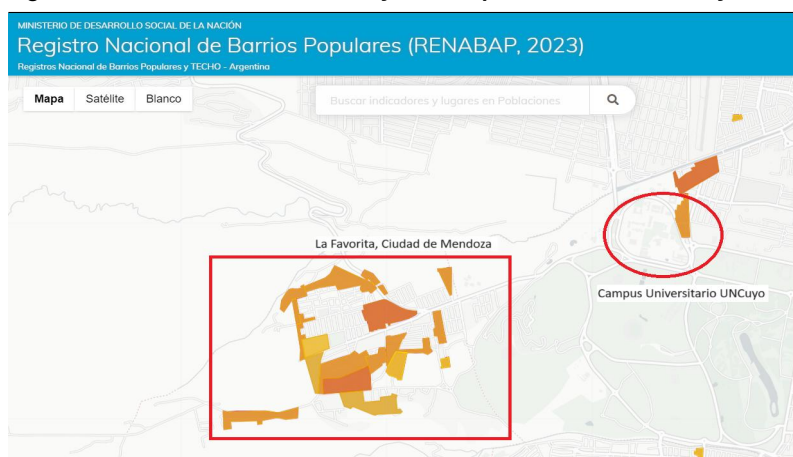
MINISTERIO DE DESARROLLO SOCIAL DE LA NACIÓN
Registro Nacional de Barrios Populares (RENABAP, 2023)
Registros Nacional de Barrios Populares y TECHO - Argentina

Mapa
Satélite
Blanco
Buscar indicadores y lugares en Poblaciones

La Favorita, Ciudad de Mendoza

Campus Universitario UNCuyo